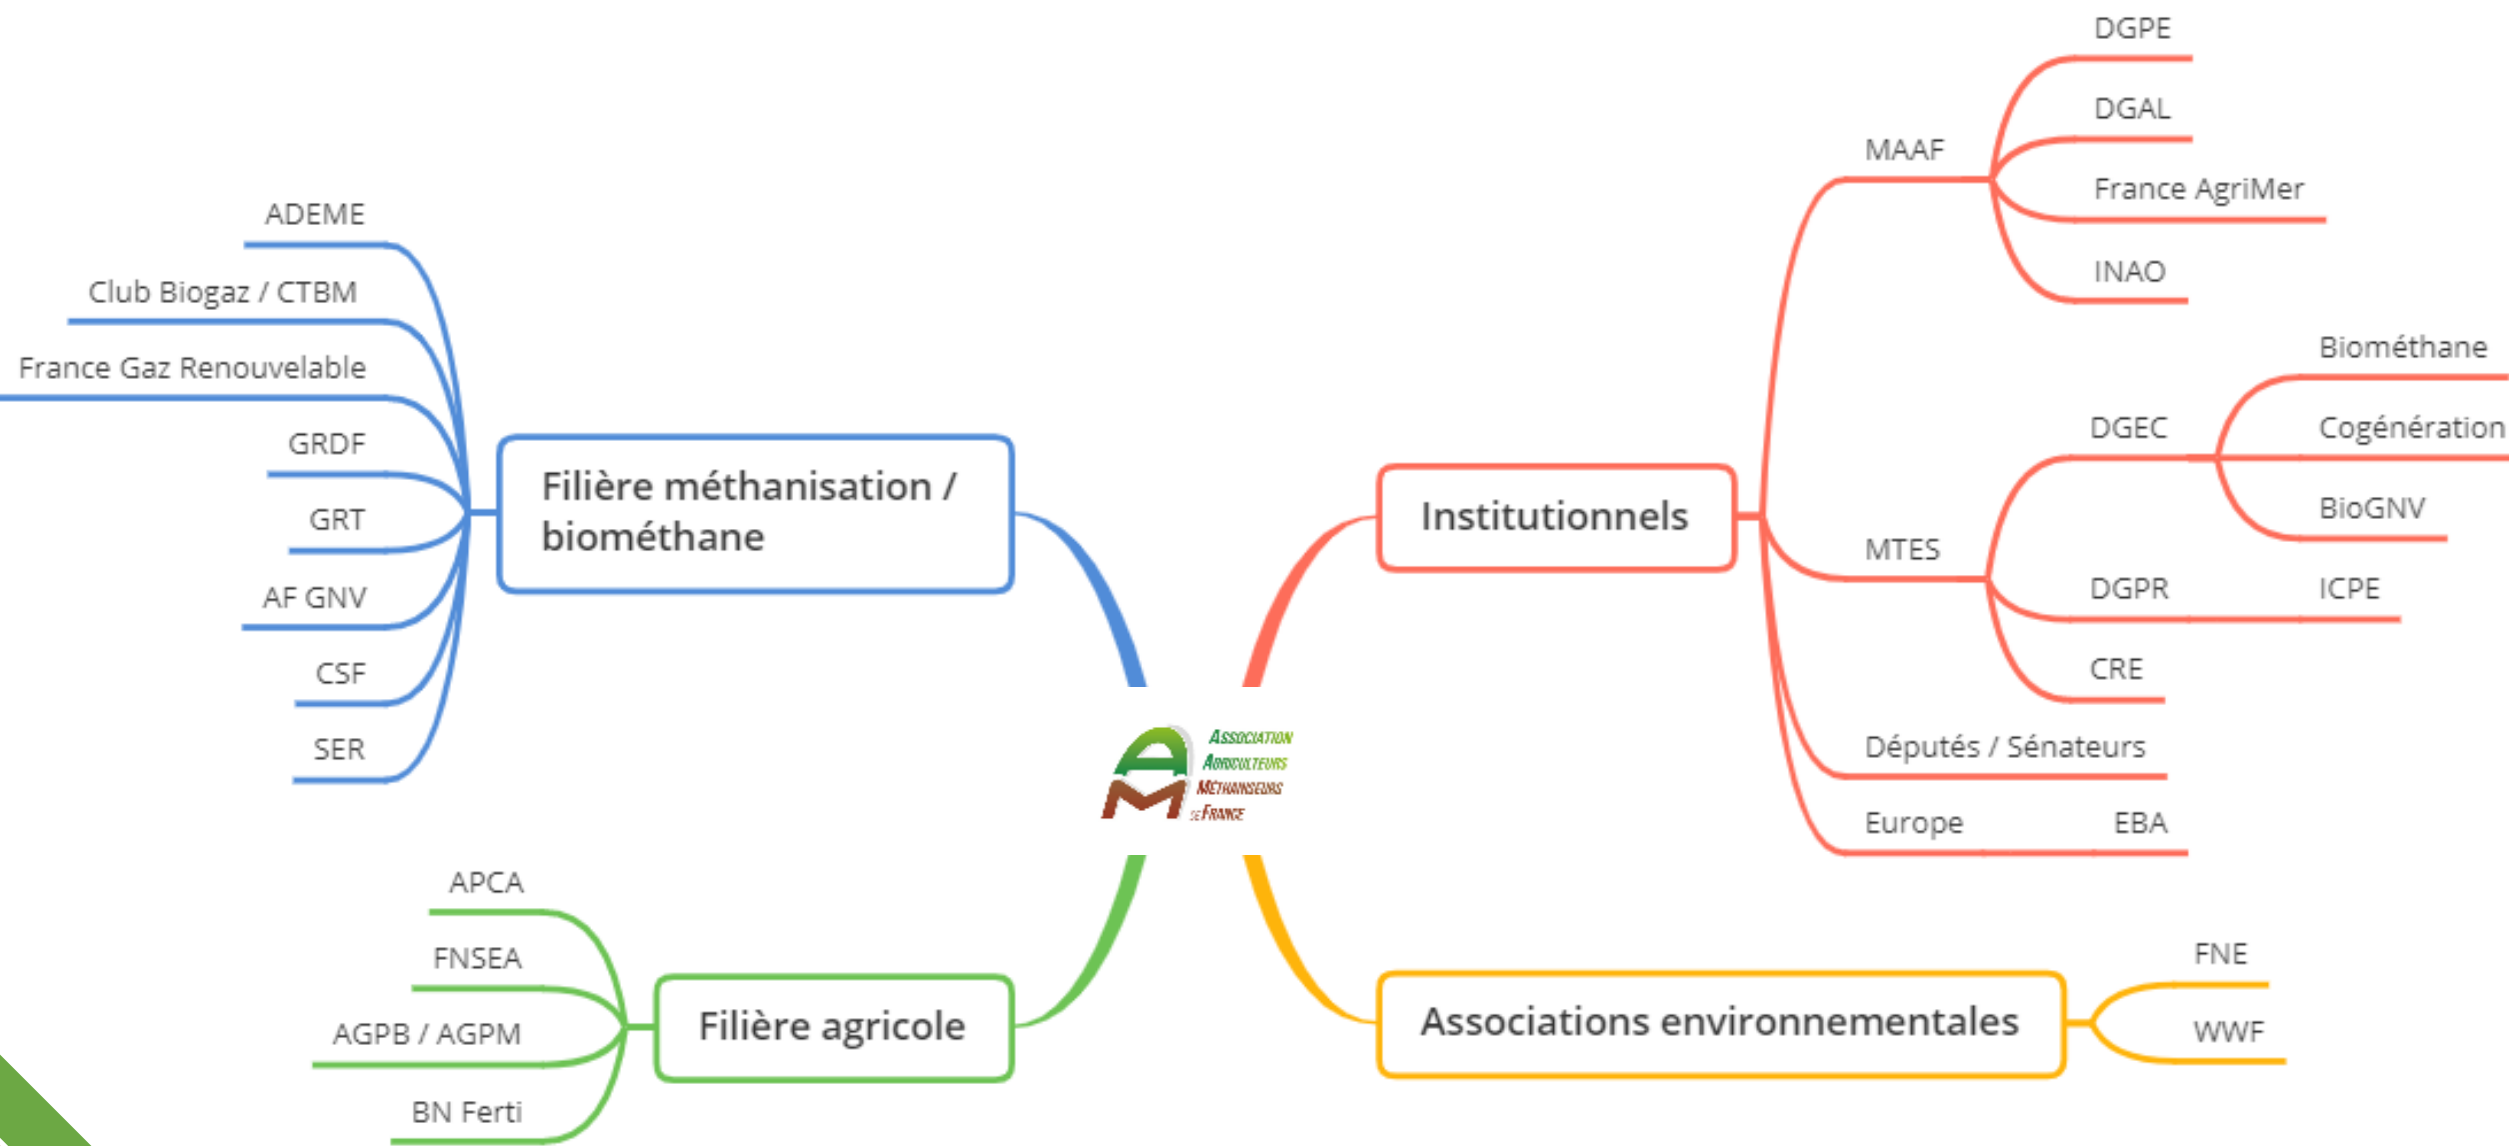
Association Agriculteurs Méthaniseurs de France

Filière méthanisation / biométhane

ADEME

Club Biogaz / CTBM

France Gaz Renouvelable

GRDF

GRT

AF GNV

CSF

SER

Institutionnels

MAAF

DGPE

DGAL

France AgriMer

INAO

MTES

DGEC

Biométhane

Cogénération

BioGNV

DGPR

ICPE

CRE

Députés / Sénateurs

Europe

EBA

Filière agricole

APCA

FNSEA

AGPB / AGPM

BN Ferti

Associations environnementales

FNE

WWF